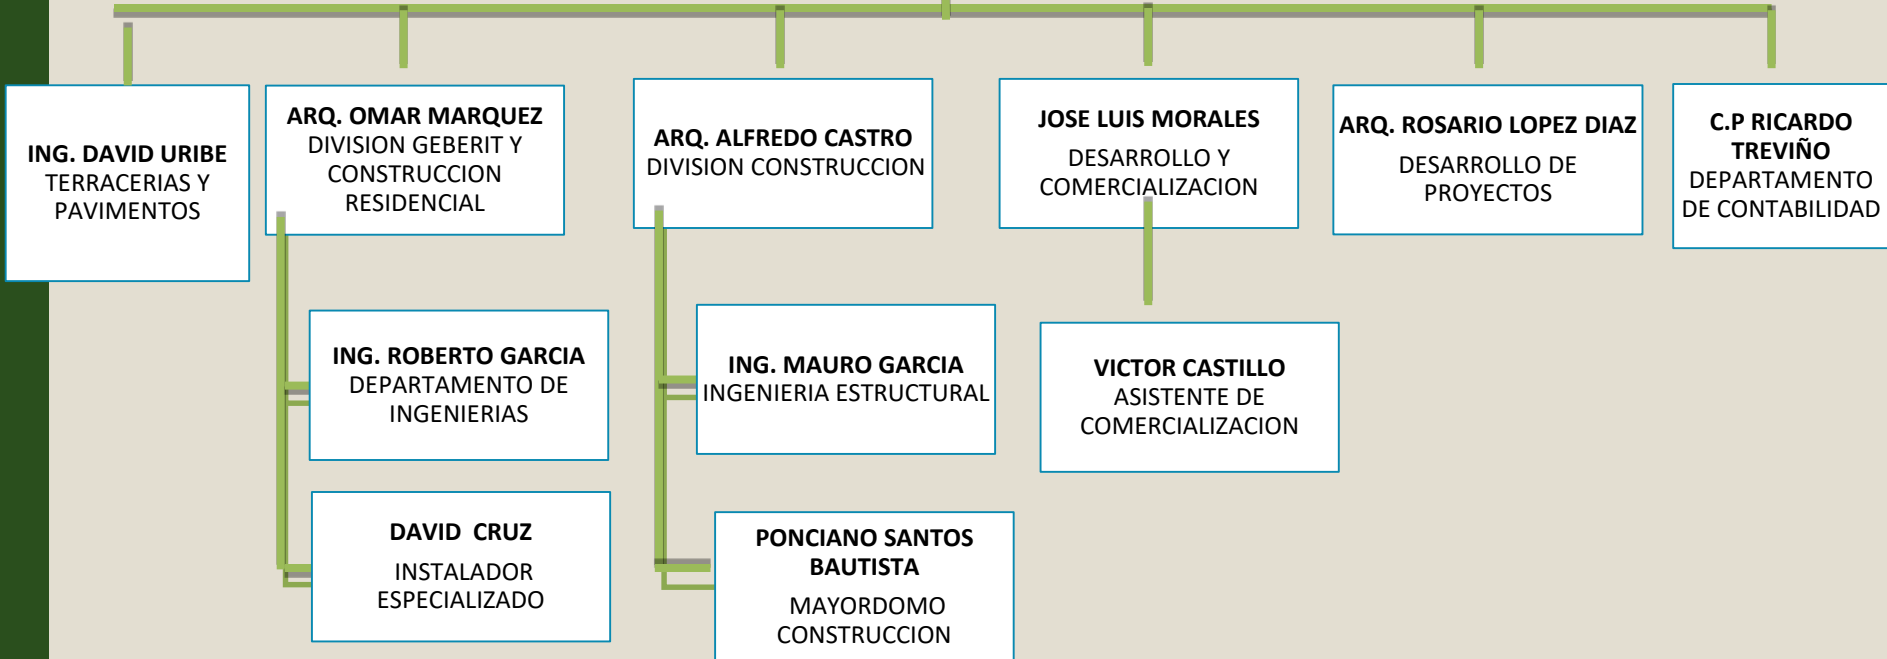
ING. DAVID URIBE
TERRACERIAS Y PAVIMENTOS

ARQ. OMAR MARQUEZ
DIVISION GEBERIT Y CONSTRUCCION RESIDENCIAL

ING. ROBERTO GARCIA
DEPARTAMENTO DE INGENIERIAS

DAVID CRUZ
INSTALADOR ESPECIALIZADO

ARQ. ALFREDO CASTRO
DIVISION CONSTRUCCION

ING. MAURO GARCIA
INGENIERIA ESTRUCTURAL

PONCIANO SANTOS BAUTISTA
MAYORDOMO CONSTRUCCION

JOSE LUIS MORALES
DESARROLLO Y COMERCIALIZACION

VICTOR CASTILLO
ASISTENTE DE COMERCIALIZACION

ARQ. ROSARIO LOPEZ DIAZ
DESARROLLO DE PROYECTOS

C.P RICARDO TREVIÑO
DEPARTAMENTO DE CONTABILIDAD